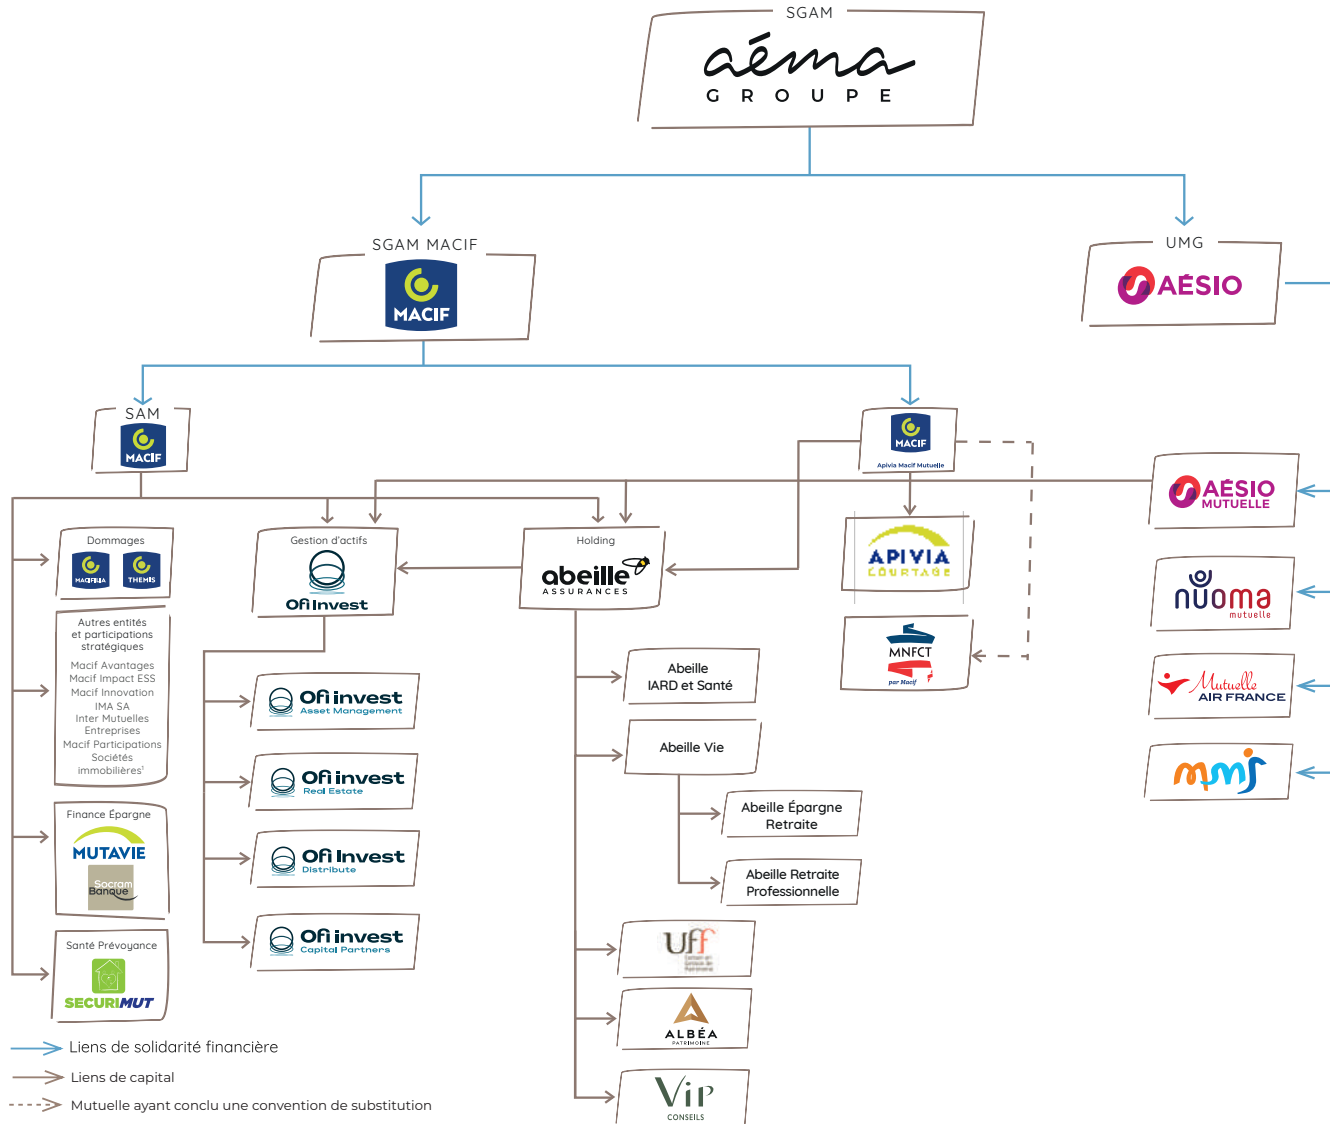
SGAM
aéma
GROUPE

SGAM MACIF
MACIF

UMG
AÉSIO

SAM
MACIF

MACIF
Apivia Macif Mutuelle

AÉSIO MUTUELLE

Dommages
MACIFILIA
THEMIS

Autres entités et participations stratégiques
Macif Avantages
Macif Impact ESS
Macif Innovation
IMA SA
Inter Mutuelles Entreprises
Macif Participations
Sociétés immobilières¹

Finance Épargne
MUTAVIE
Socram Banque

Santé Prévoyance
SECURIMUT

Gestion d'actifs
Ofi Invest

Ofi invest Asset Management
Ofi invest Real Estate
Ofi invest Distribute
Ofi invest Capital Partners

Holding
abeille ASSURANCES

Abeille IARD et Santé
Abeille Vie
Abeille Épargne Retraite
Abeille Retraite Professionnelle

Uff

ALBÉA PATRIMOINE

Vip CONSEILS

APIVIA COURTAGE

MNFCT par Macif

nuoma mutuelle

Mutuelle AIR FRANCE

mmj

Liens de solidarité financière
Liens de capital
Mutuelle ayant conclu une convention de substitution